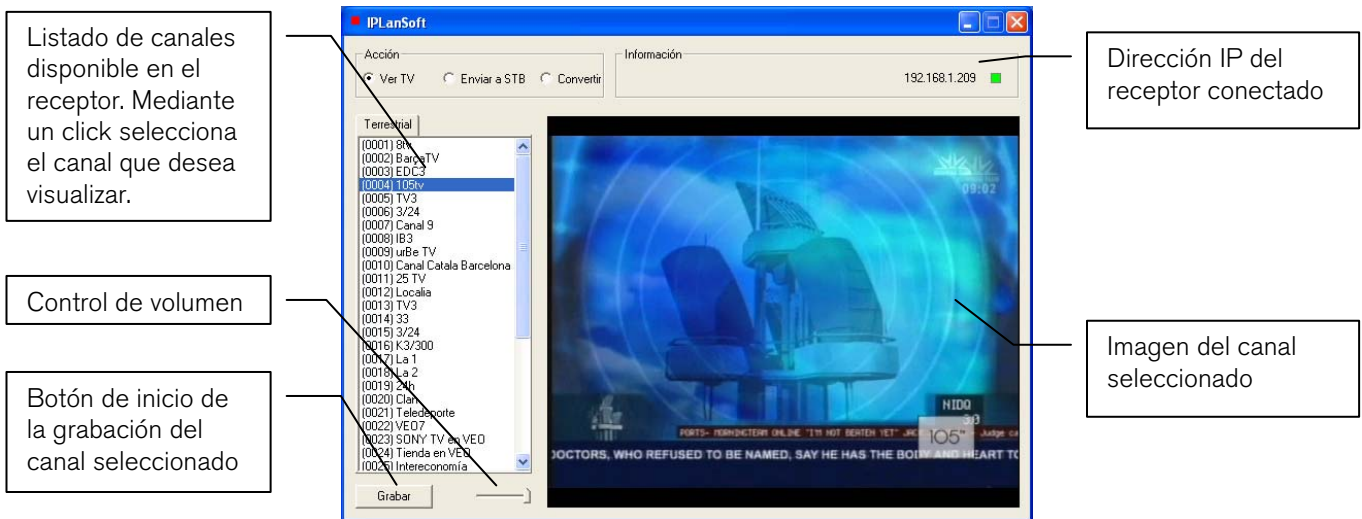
Listado de canales disponible en el receptor. Mediante un click selecciona el canal que desea visualizar.

Control de volumen

Botón de inicio de la grabación del canal seleccionado

IPLanSoft

Acción
Ver TV
Enviar a STB
Convertir

Información
192.168.1.209

Terrestrial

(0001) 8tv
(0002) BarçaTV
(0003) EDC3
(0004) 105tv
(0005) TV3
(0006) 3/24
(0007) Canal 9
(0008) IB3
(0009) urBe TV
(0010) Canal Catala Barcelona
(0011) 25 TV
(0012) Localia
(0013) TV3
(0014) 33
(0015) 3/24
(0016) K3/300
(0017) La 1
(0018) La 2
(0019) 24h
(0020) Clan
(0021) Teledeporte
(0022) VEO7
(0023) SONY TV en VEO
(0024) Tienda en VEO
(0025) Intereconomía

Grabar

09:02
NIDQ
105°
PORTS- MORNINGTERN ONLINE "I'M NOT BEATEN YET" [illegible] Judge ca
DOCTORS, WHO REFUSED TO BE NAMED, SAY HE HAS THE BODY AND HEART TO

Dirección IP del receptor conectado

Imagen del canal seleccionado